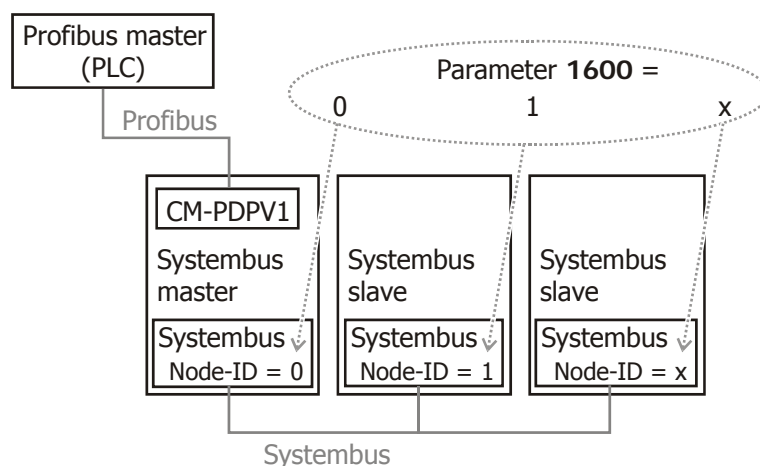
Profibus master
(PLC)

Profibus

Parameter **1600** =
0 1 x

CM-PDPV1

Systembus
master

Systembus
Node-ID = 0

Systembus
slave

Systembus
Node-ID = 1

Systembus
slave

Systembus
Node-ID = x

Systembus